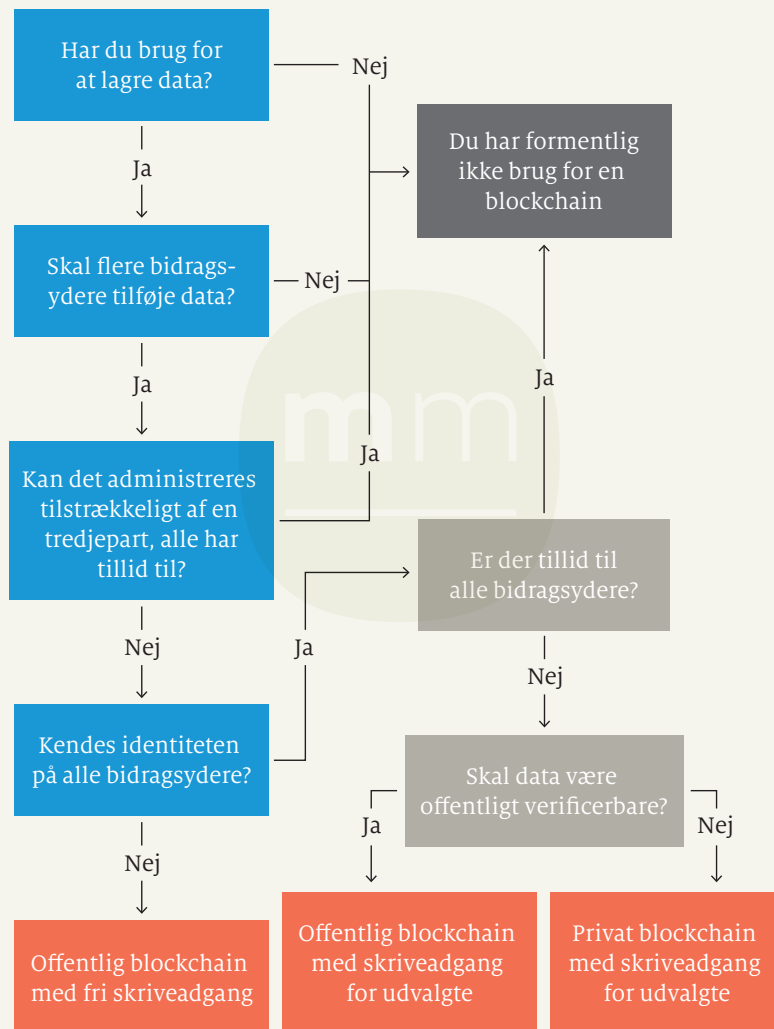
Har du brug for at lagre data?

Nej

Du har formentlig ikke brug for en blockchain

Ja

Skal flere bidragsydere tilføje data?

Nej

Ja

Ja

Ja

Kan det administreres tilstrækkeligt af en tredjepart, alle har tillid til?

Er der tillid til alle bidragsydere?

Nej

Ja

Nej

Kendes identiteten på alle bidragsydere?

Skal data være offentligt verificerbare?

Ja

Nej

Nej

Offentlig blockchain med fri skriveadgang

Offentlig blockchain med skriveadgang for udvalgte

Privat blockchain med skriveadgang for udvalgte